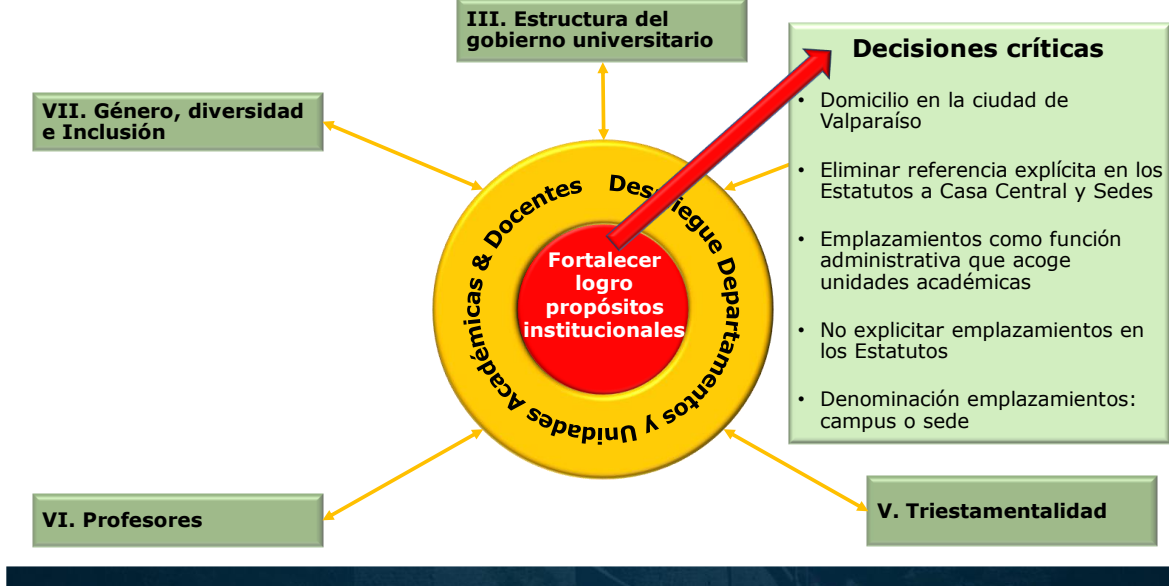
III. Estructura del gobierno universitario

VII. Género, diversidad e Inclusión

Decisiones críticas

- Domicilio en la ciudad de Valparaíso
- Eliminar referencia explícita en los Estatutos a Casa Central y Sedes
- Emplazamientos como función administrativa que acoge unidades académicas
- No explicitar emplazamientos en los Estatutos
- Denominación emplazamientos: campus o sede

Despliegue Departamentos y Unidades Académicas & Docentes

Fortalecer logro propósitos institucionales

VI. Profesores

V. Triestamentalidad